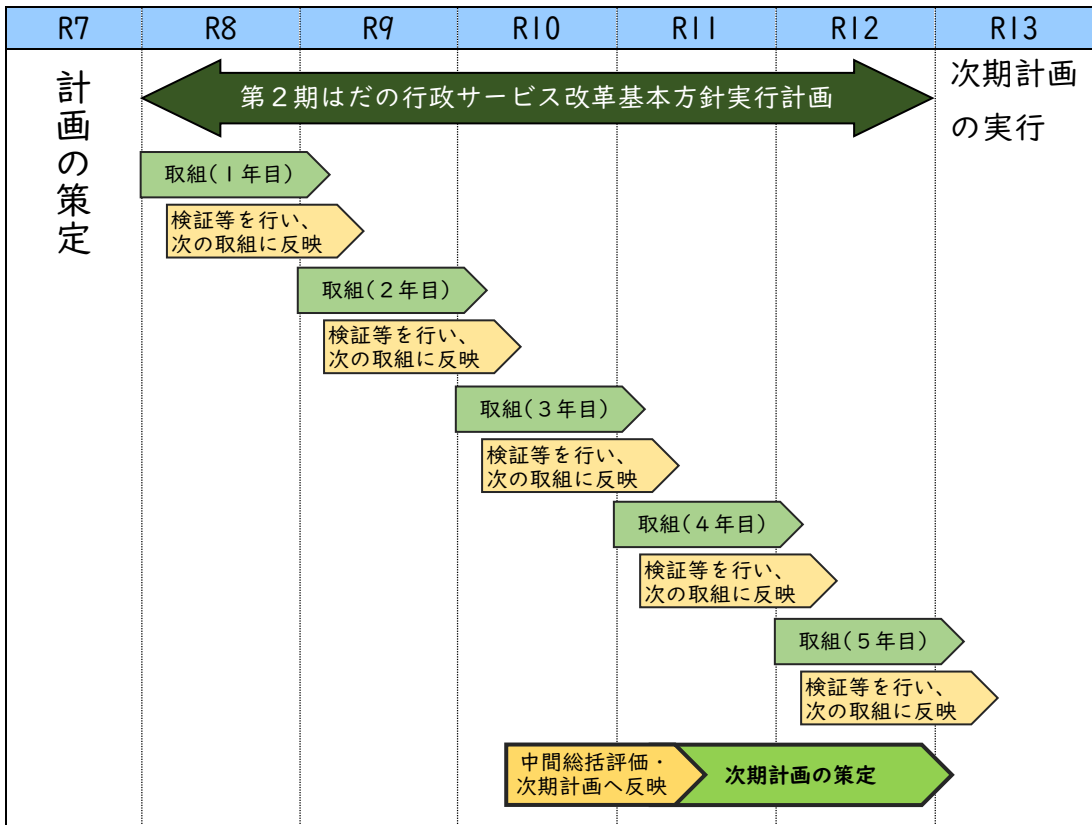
| R7 | R8 | R9 | R10 | R11 | R12 | R13 |
|---|---|---|---|---|---|---|

計画の策定

第２期はだの行政サービス改革基本方針実行計画

次期計画の実行

取組（１年目）

検証等を行い、次の取組に反映

取組（２年目）

検証等を行い、次の取組に反映

取組（３年目）

検証等を行い、次の取組に反映

取組（４年目）

検証等を行い、次の取組に反映

取組（５年目）

検証等を行い、次の取組に反映

中間総括評価・次期計画へ反映

次期計画の策定